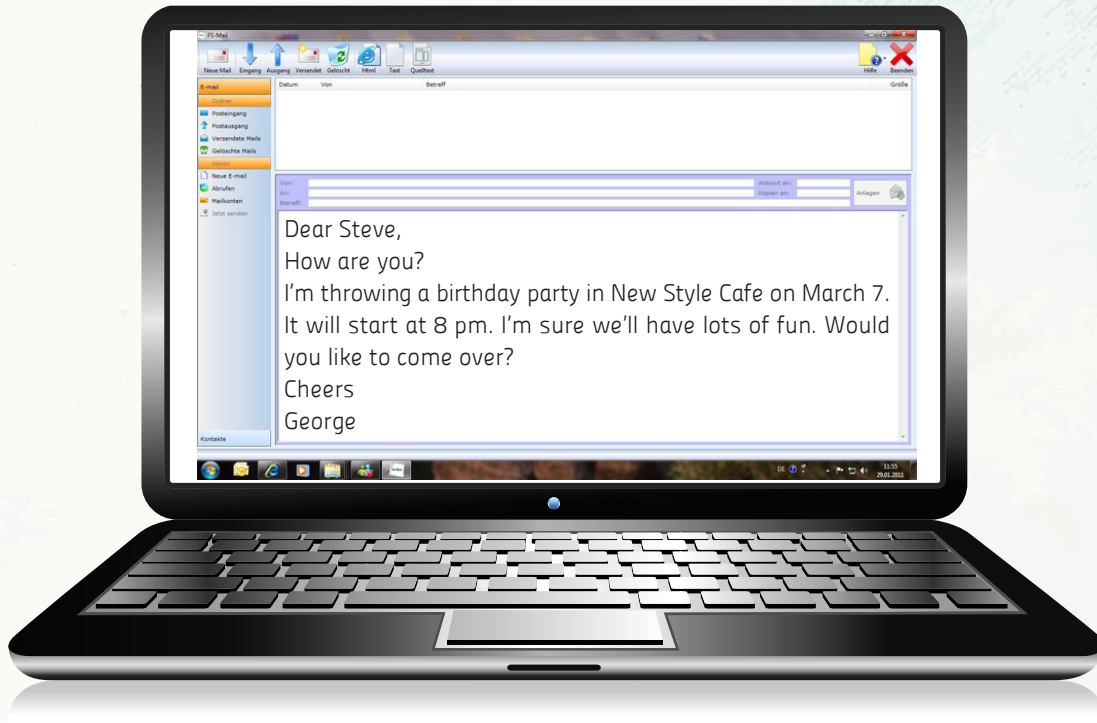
FS-Mail

Neue Mail Eingang Ausgang Versendet Gelöscht Html Text Quelltext

Hilfe Beenden

E-mail
Ordner
Posteingang
Postausgang
Versendete Mails
Gelöschte Mails
Aktion
Neue E-mail
Abrufen
Mailkonten
Jetzt senden

Kontakte

| Datum | Von | Betreff | Größe |
|---|---|---|---|

Von:
An:
Betreff:
Antwort an:
Kopien an:
Anlagen

Dear Steve,
How are you?
I'm throwing a birthday party in New Style Cafe on March 7. It will start at 8 pm. I'm sure we'll have lots of fun. Would you like to come over?
Cheers
George

DE
11:55
29.01.2011